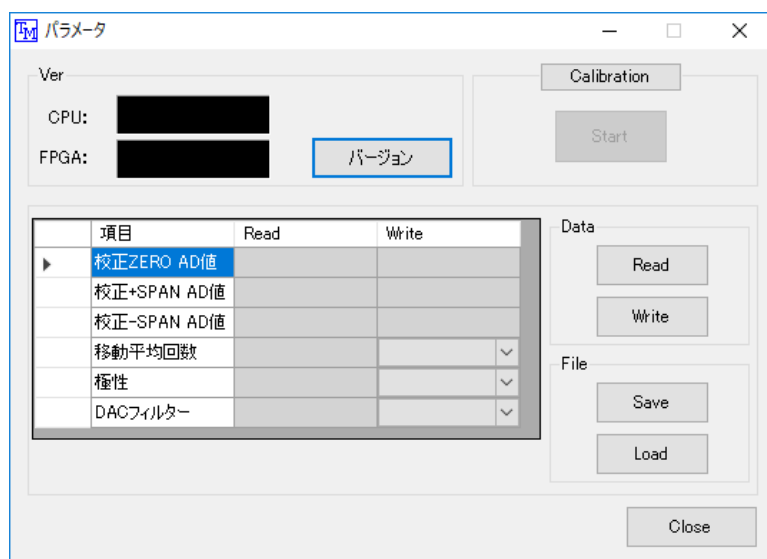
TM パラメータ

Ver

CPU:

FPGA:

バージョン

Calibration

Start

| | 項目 | Read | Write |
|---|---|---|---|
| ▶ | 校正ZERO AD値 | | |
| | 校正+SPAN AD値 | | |
| | 校正-SPAN AD値 | | |
| | 移動平均回数 | | |
| | 極性 | | |
| | DACフィルター | | |

Data

Read

Write

File

Save

Load

Close